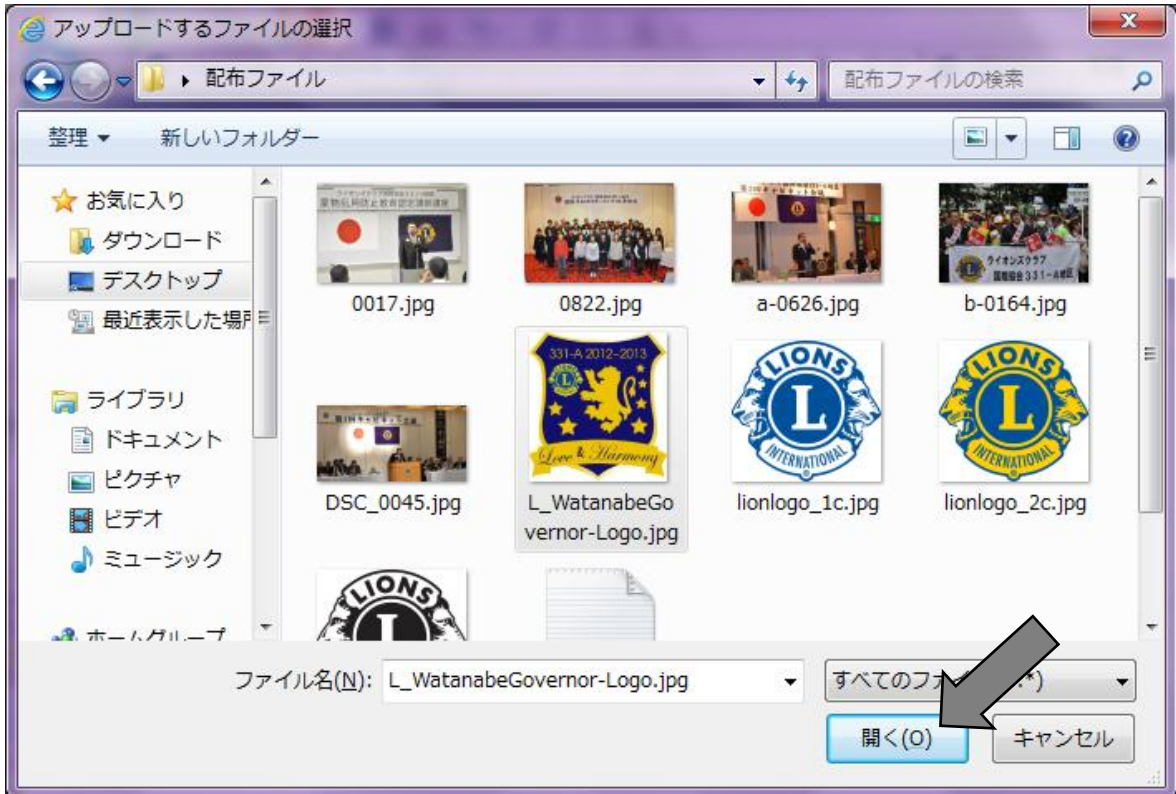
アップロードするファイルの選択

配布ファイル

配布ファイルの検索

整理 ▾ 新しいフォルダー

お気に入り
ダウンロード
デスクトップ
最近表示した場所
ライブラリ
ドキュメント
ピクチャ
ビデオ
ミュージック
ホームグループ

0017.jpg
0822.jpg
a-0626.jpg
b-0164.jpg
DSC_0045.jpg
331-A 2012-2013
Love & Harmony
L_WatanabeGovernor-Logo.jpg
LIONS
L
INTERNATIONAL
lionlogo_1c.jpg
LIONS
L
INTERNATIONAL
lionlogo_2c.jpg
LIONS
L

ファイル名(N): L_WatanabeGovernor-Logo.jpg

すべてのファ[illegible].*)

開く(O)
キャンセル